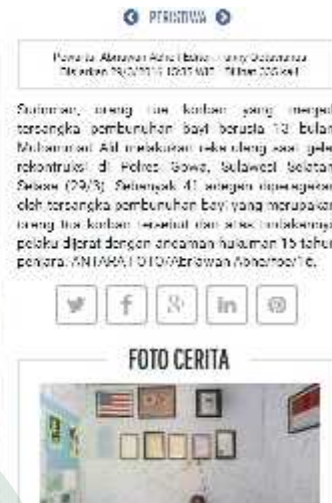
PERISTIWA

Pewarta: Abriawan Abhe | Editor: Fanny Octavianus
Disiarkan 29/3/2016 12:07 WIB | Dilihat 200 kali

Suismiar, orang tua korban yang menged tersangka pembunuhan bayi berusia 13 bulan Muhammad Adi melakukan reka ulang saat gelar rekonstruksi di Polres Gowa, Sulawesi Selatan Selasa (29/3). Sebanyak 41 adegan diperagakan oleh tersangka pembunuhan bayi yang merupakan orang tua korban tersebut dan atas tindakannya pelaku dijerat dengan ancaman hukuman 15 tahun penjara. ANTARA FOTO/Abriawan Abhe/foo/16.

FOTO CERITA